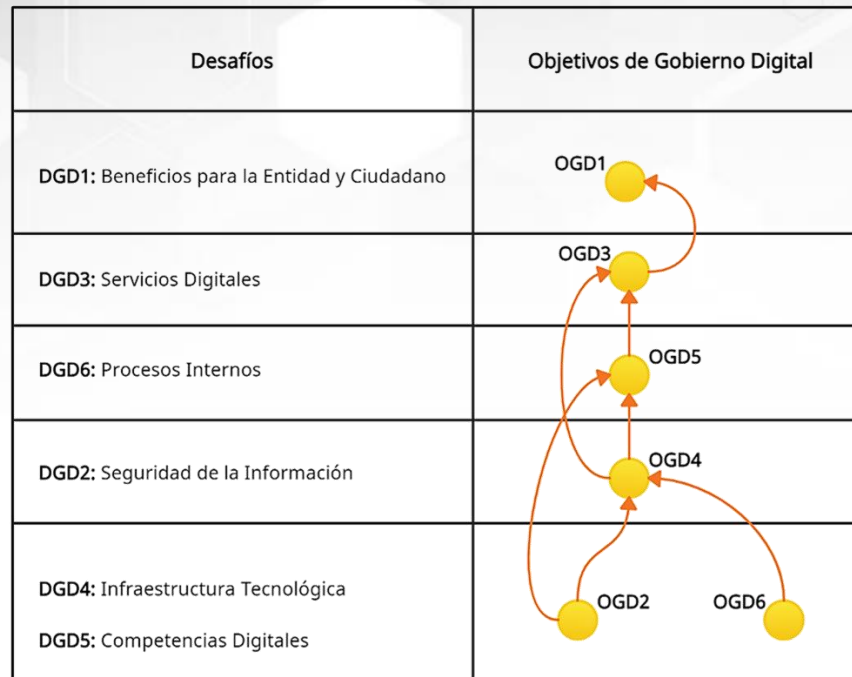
| Desafíos | Objetivos de Gobierno Digital |
|---|---|
| **DGD1:** Beneficios para la Entidad y Ciudadano | OGD1 |
| **DGD3:** Servicios Digitales | OGD3 |
| **DGD6:** Procesos Internos | OGD5 |
| **DGD2:** Seguridad de la Información | OGD4 |
| **DGD4:** Infraestructura Tecnológica<br>**DGD5:** Competencias Digitales | OGD2 OGD6 |